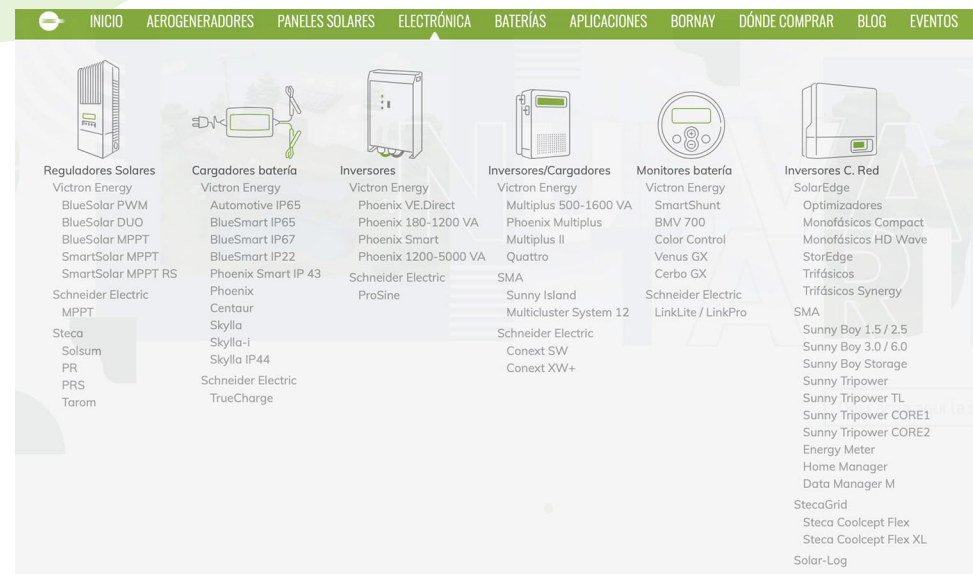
INICIO AEROGENERADORES PANELES SOLARES ELECTRÓNICA BATERÍAS APLICACIONES BORNAY DÓNDE COMPRAR BLOG EVENTOS

Reguladores Solares
Victron Energy
BlueSolar PWM
BlueSolar DUO
BlueSolar MPPT
SmartSolar MPPT
SmartSolar MPPT RS
Schneider Electric
MPPT
Steca
Solsum
PR
PRS
Tarom

Cargadores batería
Victron Energy
Automotive IP65
BlueSmart IP65
BlueSmart IP67
BlueSmart IP22
Phoenix Smart IP 43
Phoenix
Centaur
Skylla
Skylla-i
Skylla IP44
Schneider Electric
TrueCharge

Inversores
Victron Energy
Phoenix VE.Direct
Phoenix 180-1200 VA
Phoenix Smart
Phoenix 1200-5000 VA
Schneider Electric
ProSine

Inversores/Cargadores
Victron Energy
Multiplus 500-1600 VA
Phoenix Multiplus
Multiplus II
Quattro
SMA
Sunny Island
Multicluster System 12
Schneider Electric
Conext SW
Conext XW+

Monitores batería
Victron Energy
SmartShunt
BMV 700
Color Control
Venus GX
Cerbo GX
Schneider Electric
LinkLite / LinkPro

Inversores C. Red
SolarEdge
Optimizadores
Monofásicos Compact
Monofásicos HD Wave
StorEdge
Trifásicos
Trifásicos Synergy
SMA
Sunny Boy 1.5 / 2.5
Sunny Boy 3.0 / 6.0
Sunny Boy Storage
Sunny Tripower
Sunny Tripower TL
Sunny Tripower CORE1
Sunny Tripower CORE2
Energy Meter
Home Manager
Data Manager M
StecaGrid
Steca Coolcept Flex
Steca Coolcept Flex XL
Solar-Log